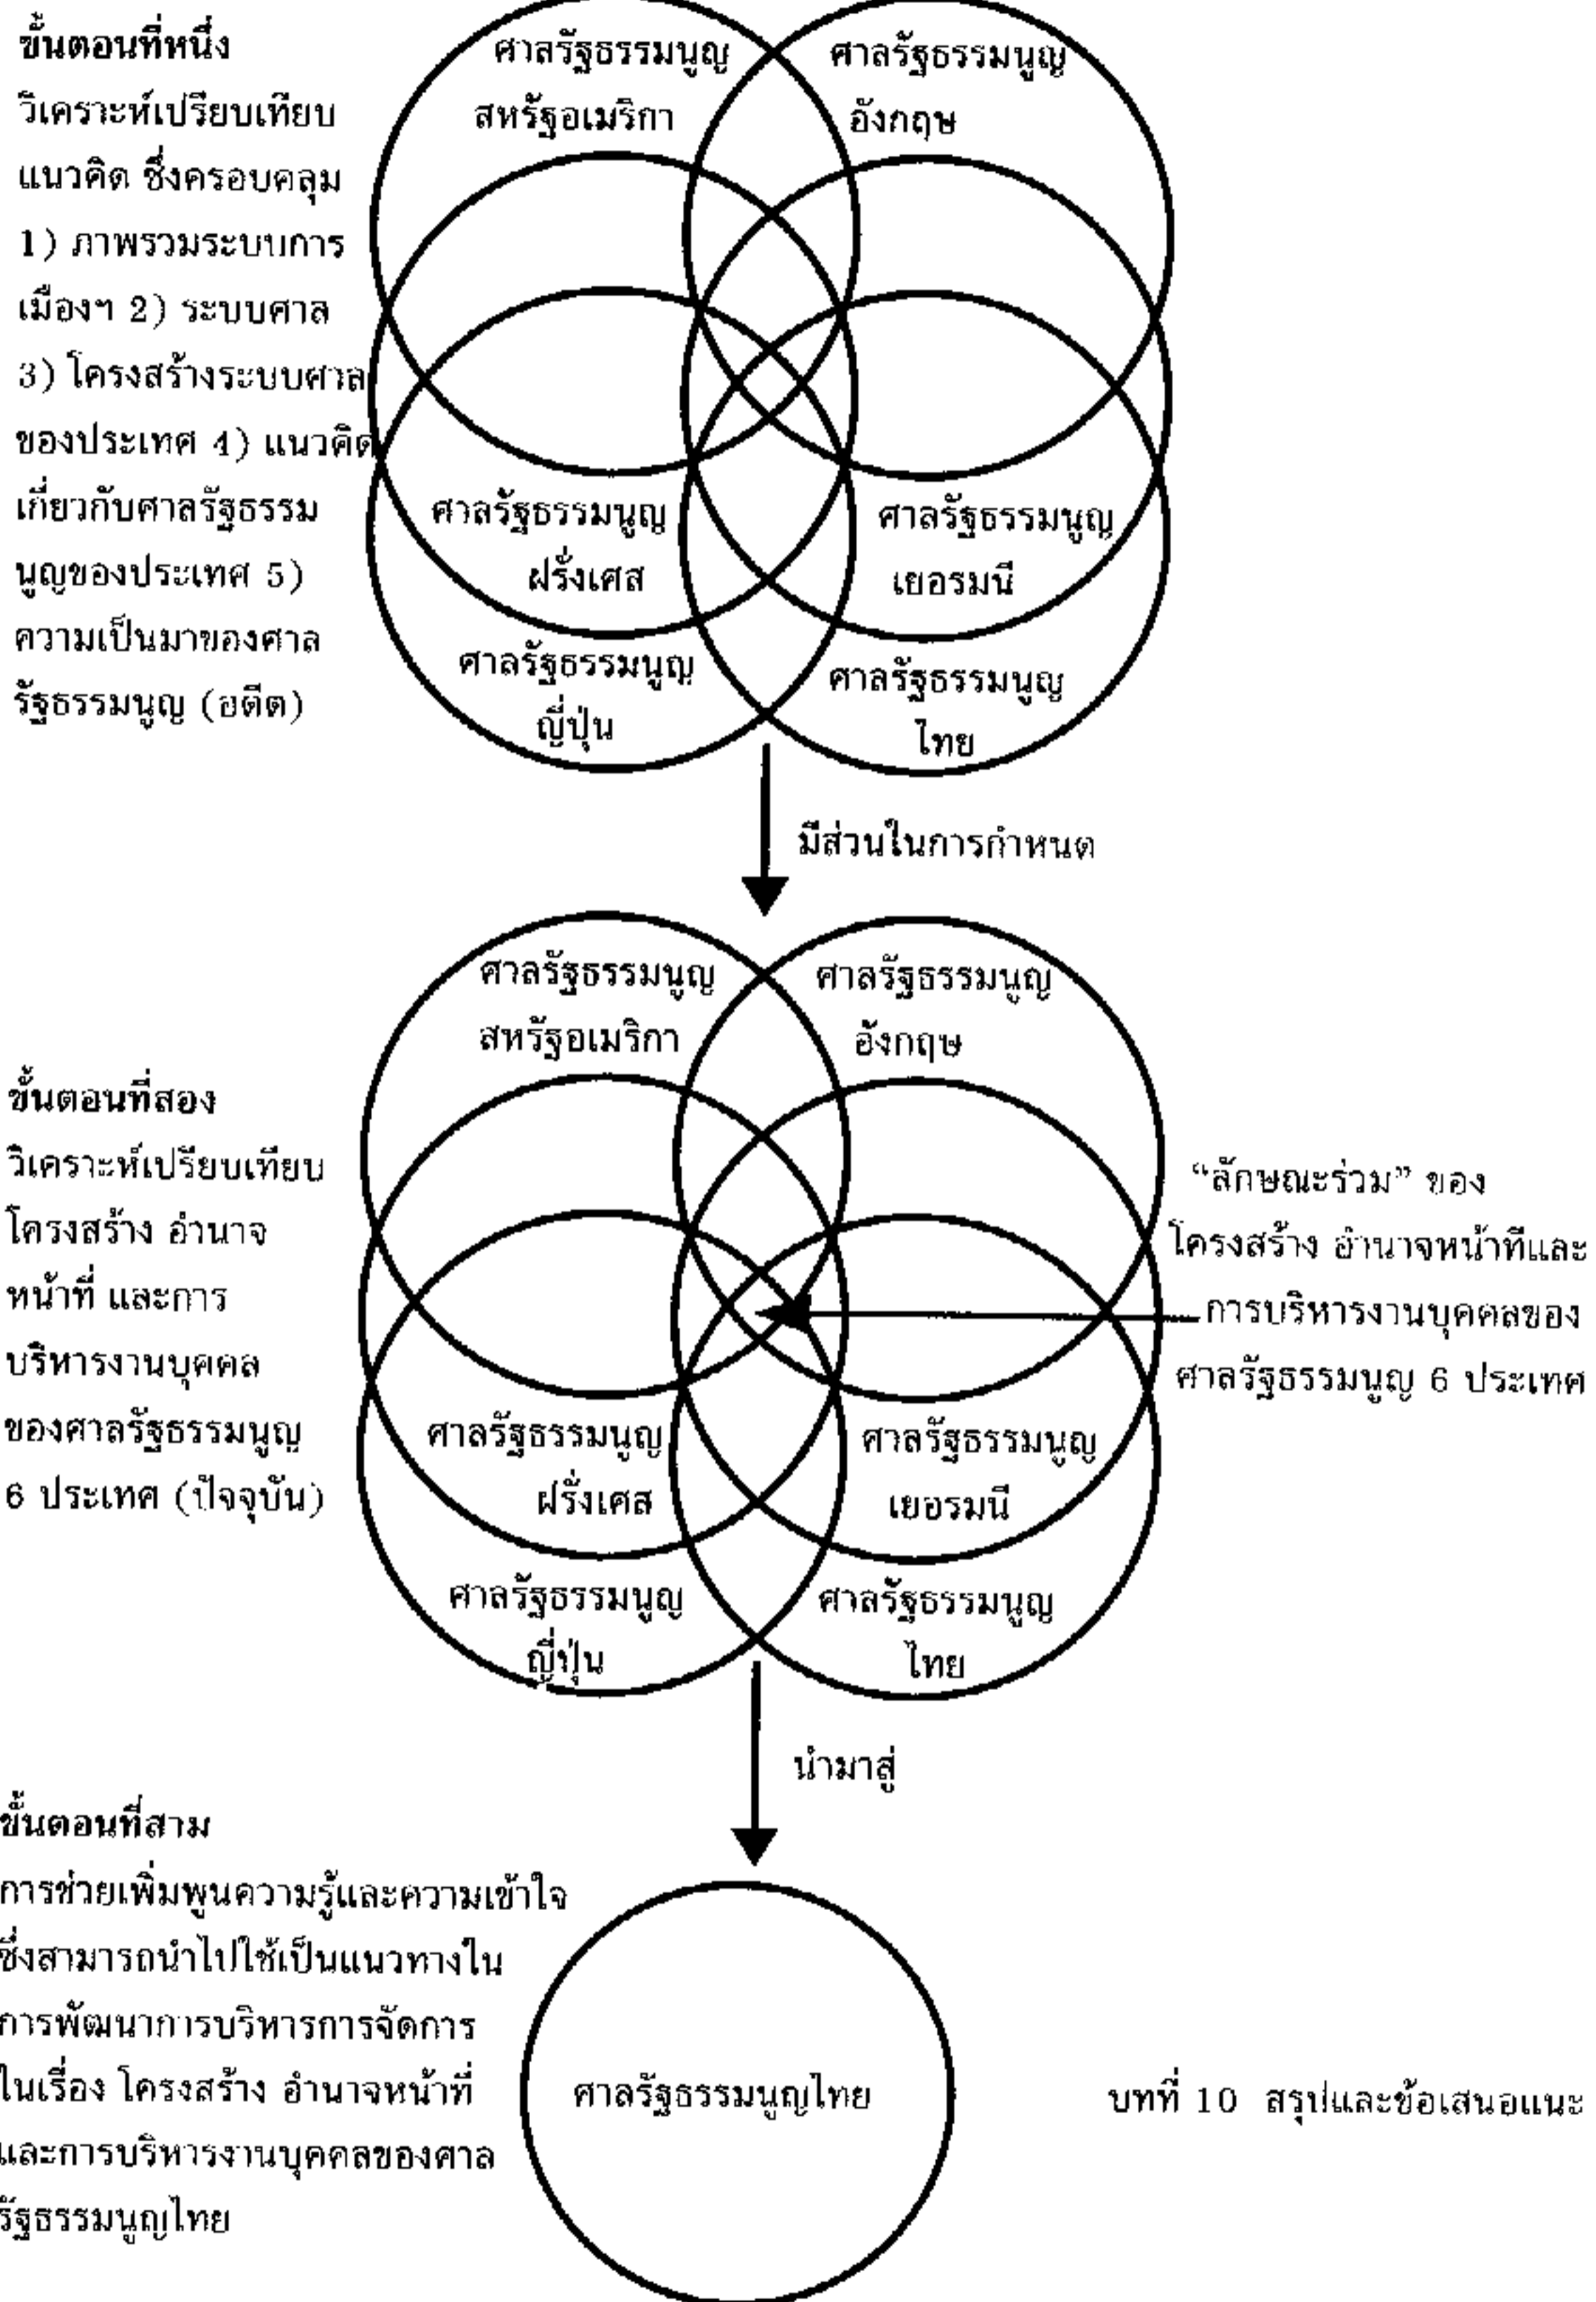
ขั้นตอนที่หนึ่ง
วิเคราะห์เปรียบเทียบแนวคิด ซึ่งครอบคลุม 1) ภาพรวมระบบการเมืองฯ 2) ระบบศาล 3) โครงสร้างระบบศาลของประเทศ 4) แนวคิดเกี่ยวกับศาลรัฐธรรมนูญของประเทศ 5) ความเป็นมาของศาลรัฐธรรมนูญ (อดีต)

ศาลรัฐธรรมนูญ สหรัฐอเมริกา

ศาลรัฐธรรมนูญ อังกฤษ

ศาลรัฐธรรมนูญ ฝรั่งเศส

ศาลรัฐธรรมนูญ เยอรมนี

ศาลรัฐธรรมนูญ ญี่ปุ่น

ศาลรัฐธรรมนูญ ไทย

มีส่วนในการกำหนด

ศาลรัฐธรรมนูญ สหรัฐอเมริกา

ศาลรัฐธรรมนูญ อังกฤษ

ขั้นตอนที่สอง
วิเคราะห์เปรียบเทียบโครงสร้าง อำนาจหน้าที่ และการบริหารงานบุคคลของศาลรัฐธรรมนูญ 6 ประเทศ (ปัจจุบัน)

"ลักษณะร่วม" ของโครงสร้าง อำนาจหน้าที่และการบริหารงานบุคคลของศาลรัฐธรรมนูญ 6 ประเทศ

ศาลรัฐธรรมนูญ ฝรั่งเศส

ศาลรัฐธรรมนูญ เยอรมนี

ศาลรัฐธรรมนูญ ญี่ปุ่น

ศาลรัฐธรรมนูญ ไทย

นำมาสู่

ขั้นตอนที่สาม
การช่วยเพิ่มพูนความรู้และความเข้าใจซึ่งสามารถนำไปใช้เป็นแนวทางในการพัฒนาการบริหารการจัดการในเรื่อง โครงสร้าง อำนาจหน้าที่และการบริหารงานบุคคลของศาลรัฐธรรมนูญไทย

ศาลรัฐธรรมนูญไทย

บทที่ 10 สรุปและข้อเสนอแนะ